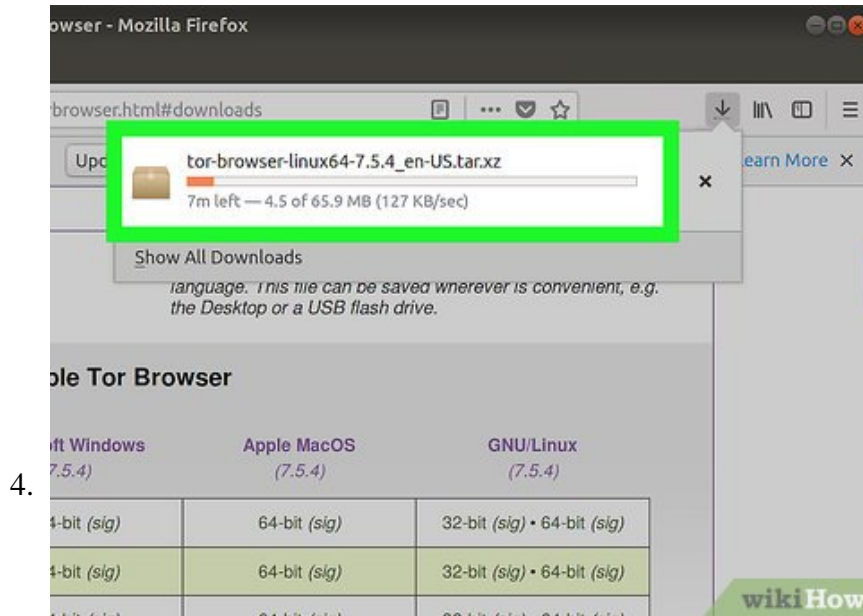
owser - Mozilla Firefox

rbrowser.html#downloads

Upd

tor-browser-linux64-7.5.4_en-US.tar.xz

7m left — 4.5 of 65.9 MB (127 KB/sec)

×

earn More ×

Show All Downloads

language. This file can be saved wherever is convenient, e.g. the Desktop or a USB flash drive.

ple Tor Browser

| ft Windows (7.5.4) | Apple MacOS (7.5.4) | GNU/Linux (7.5.4) |
|---|---|---|
| 4-bit (sig) | 64-bit (sig) | 32-bit (sig) • 64-bit (sig) |
| 4-bit (sig) | 64-bit (sig) | 32-bit (sig) • 64-bit (sig) |
| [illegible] | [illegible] | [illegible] |

4.

wikiHow